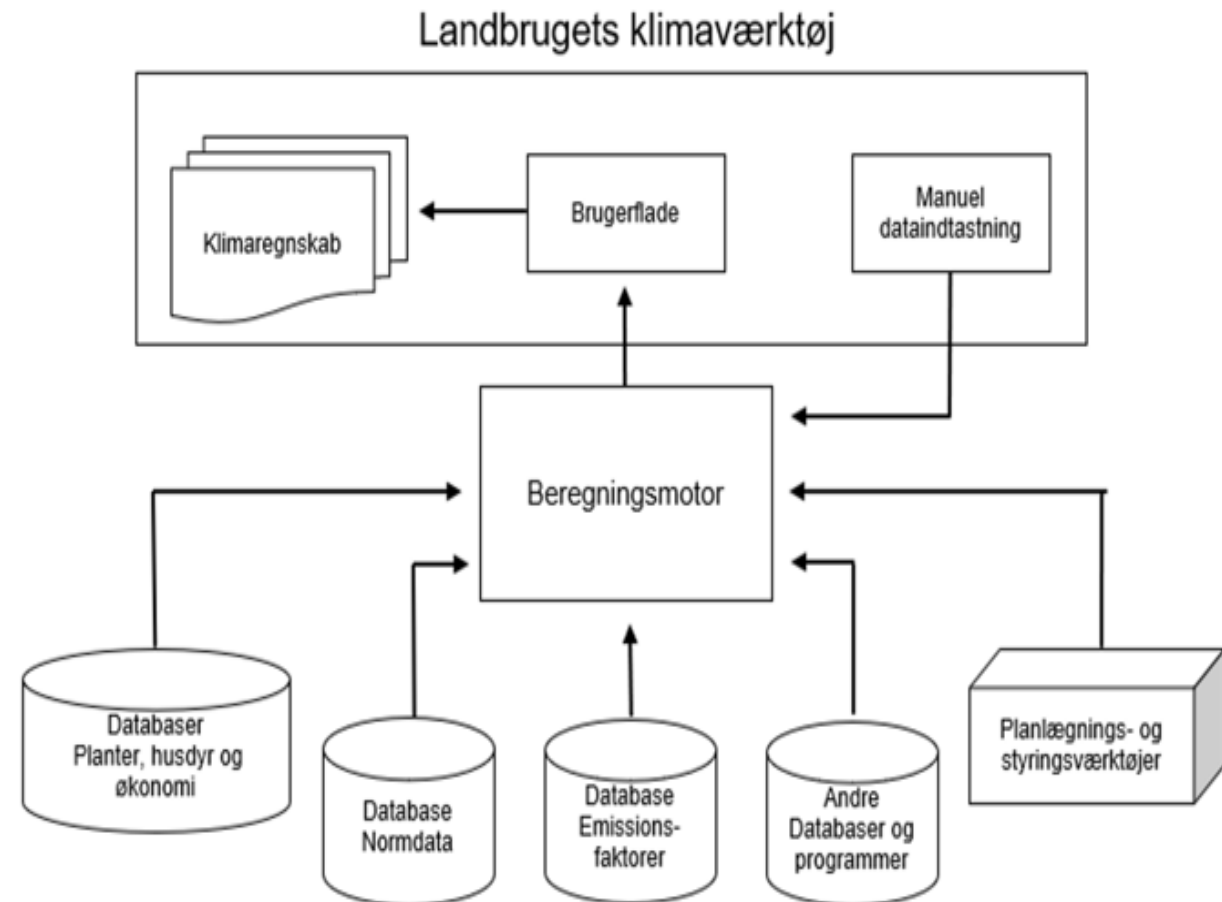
Landbrugets klimaværktøj

Klimaregnskab

Brugerflade

Manuel dataindtastning

Beregningsmotor

Databaser Planter, husdyr og økonomi

Database Normdata

Database Emissionsfaktorer

Andre Databaser og programmer

Planlægnings- og styringsværktøjer